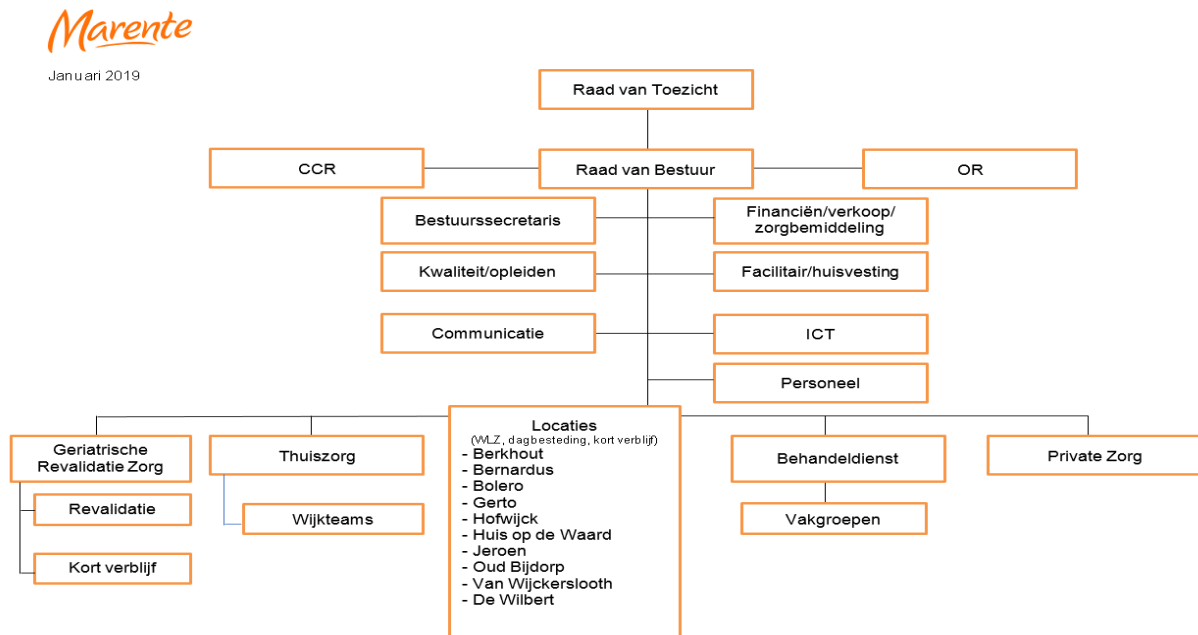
Marente

Januari 2019

Raad van Toezicht

CCR

Raad van Bestuur

OR

Bestuurssecretaris

Financiën/verkoop/ zorgbemiddeling

Kwaliteit/opleiden

Facilitair/huisvesting

Communicatie

ICT

Personeel

Geriatrische Revalidatie Zorg

Revalidatie

Kort verblijf

Thuiszorg

Wijkteams

Locaties
(WLZ, dagbesteding, kort verblijf)
- Berkhout
- Bernardus
- Bolero
- Gerto
- Hofwijck
- Huis op de Waard
- Jeroen
- Oud Bijdorp
- Van Wijckerslooth
- De Wilbert

Behandeldienst

Vakgroepen

Private Zorg